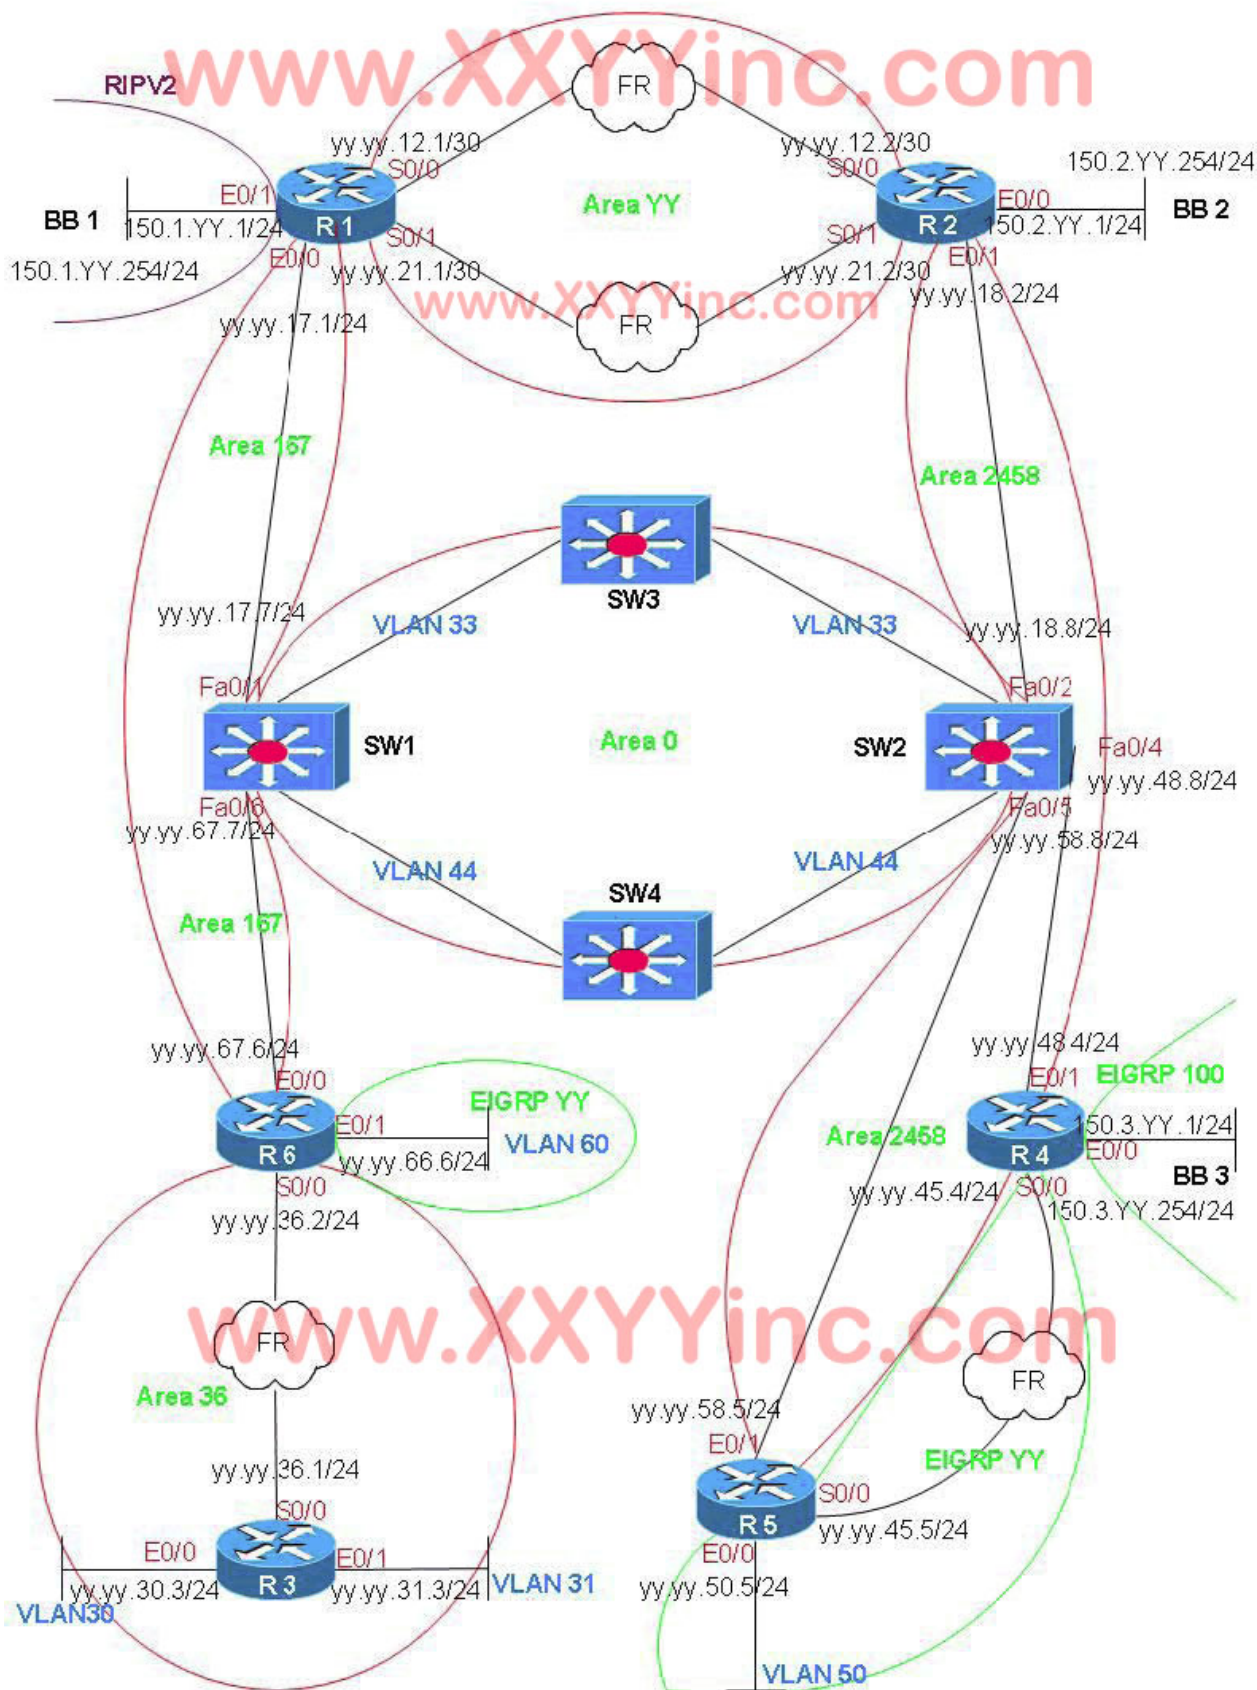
www.XXYYinc.com

RIPV2

FR

yy.yy.12.1/30
S0/0

yy.yy.12.2/30
S0/0

150.2.YY.254/24

E0/1
BB 1
150.1.YY.1/24
R1

Area YY

R2
E0/0
150.2.YY.1/24
BB 2

150.1.YY.254/24

E0/0
S0/1
yy.yy.21.1/30

S0/1
yy.yy.21.2/30
E0/1
yy.yy.18.2/24

www.XXYYinc.com
FR

yy.yy.17.1/24

Area 167

Area 2458

SW3

yy.yy.17.7/24
VLAN 33
VLAN 33
yy.yy.18.8/24

Fa0/1
Fa0/2

SW1
Area 0
SW2
Fa0/4
yy.yy.48.8/24

Fa0/6
yy.yy.67.7/24
Fa0/5
yy.yy.58.8/24

VLAN 44
VLAN 44

SW4

Area 167

yy.yy.67.6/24
E0/0
yy.yy.48.4/24
E0/1
EIGRP 100

EIGRP YY
E0/1
R6
VLAN 60
yy.yy.66.6/24

Area 2458
R4
150.3.YY.1/24
E0/0
BB 3

S0/0
yy.yy.36.2/24
yy.yy.45.4/24
S0/0
150.3.YY.254/24

www.XXYYinc.com
FR

FR
Area 36

yy.yy.58.5/24
E0/1

yy.yy.36.1/24
EIGRP YY

S0/0
S0/0
R5
yy.yy.45.5/24

E0/0
R3
E0/1
E0/0
VLAN 31
yy.yy.30.3/24
yy.yy.31.3/24
yy.yy.50.5/24
VLAN30

VLAN 50